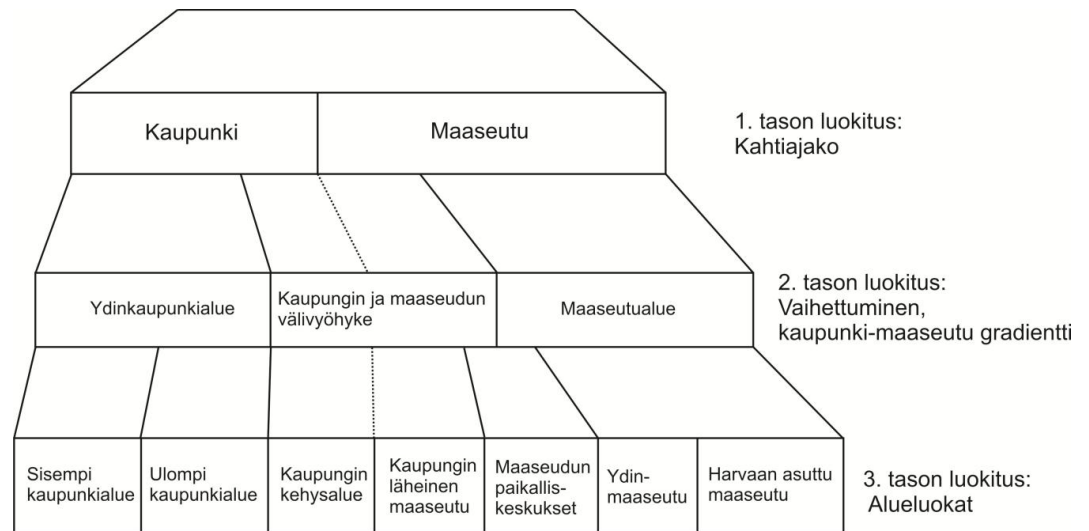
Kaupunki

Maaseutu

1. tason luokitus: Kahtiajako

Ydinkaupunkialue

Kaupungin ja maaseudun välivyöhyke

Maaseutualue

2. tason luokitus: Vaihettuminen, kaupunki-maaseutu gradientti

Sisempi kaupunkialue

Ulompi kaupunkialue

Kaupungin kehysalue

Kaupungin läheinen maaseutu

Maaseudun paikallis-keskukset

Ydin-maaseutu

Harvaan asuttu maaseutu

3. tason luokitus: Alueluokat